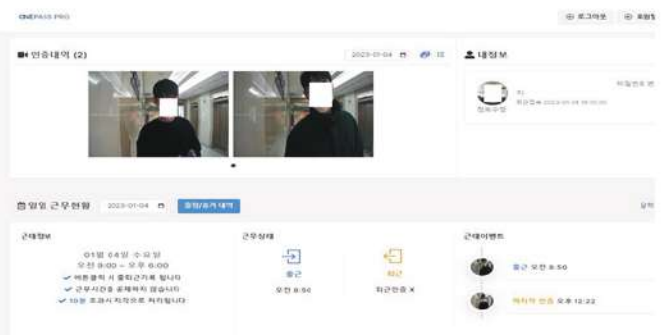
ONEPASS PRO

⊕ 로그아웃 ⊕ 회원

■ 인증내역 (2)

2023-01-04

내정보

정보수정

최근접속 2023-01-04 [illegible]

일일 근무현황 2023-01-04

출장/휴가 내역

근태정보

01월 04일 수요일
오전 09:00 ~ 오후 6:00

✓ 버튼클릭 시 출퇴근기록 됩니다
✓ 근무시간을 준수하지 않습니다
✓ 10분 초과시 지각으로 처리됩니다

근무상태

출근
오전 8:50

퇴근
퇴근인증 X

근태이벤트

출근 오전 8:50

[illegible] 인증 오후 12:22